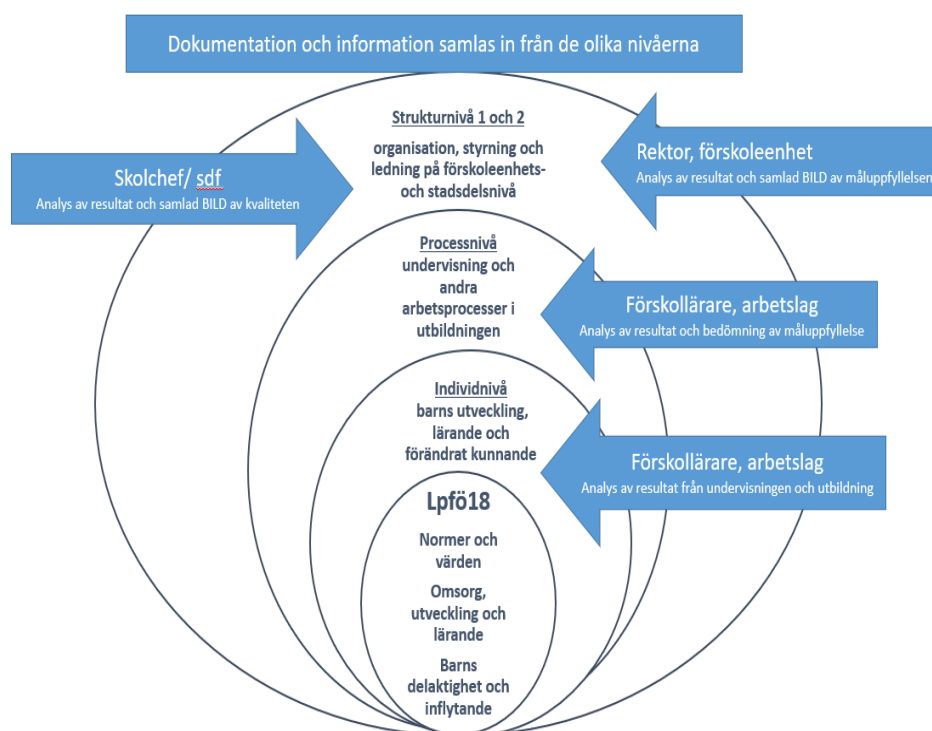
Dokumentation och information samlas in från de olika nivåerna

Strukturnivå 1 och 2

organisation, styrning och ledning på förskoleenhets- och stadsdelsnivå

Skolchef/ sdf
Analys av resultat och samlad BILD av kvaliteten

Rektor, förskoleenhet
Analys av resultat och samlad BILD av måluppfyllelsen

Processnivå
undervisning och andra arbetsprocesser i utbildningen

Förskollärare, arbetslag
Analys av resultat och bedömning av måluppfyllelse

Individnivå
barns utveckling, lärande och förändrat kunnande

Förskollärare, arbetslag
Analys av resultat från undervisningen och utbildning

Lpfö18

Normer och värden

Omsorg, utveckling och lärande

Barns delaktighet och inflytande